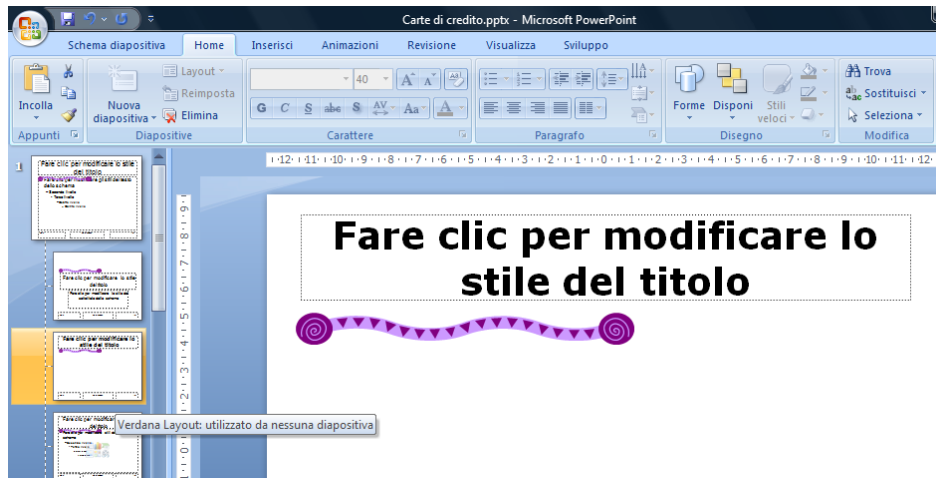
Carte di credito.pptx - Microsoft PowerPoint

Schema diapositiva Home Inserisci Animazioni Revisione Visualizza Sviluppo

Incolla
Appunti
Nuova diapositiva
Layout
Reimposta
Elimina
Diapositive
40
G C S abc S AV Aa A
Carattere
Paragrafo
Forme Disponi Stili veloci
Disegno
Trova
Sostituisci
Seleziona
Modifica

1

Fare clic per modificare lo stile del titolo

Fare clic per modificare lo stile del titolo

Fare clic per modificare lo stile del titolo

Verdana Layout: utilizzato da nessuna diapositiva

Fare clic per modificare lo stile del titolo